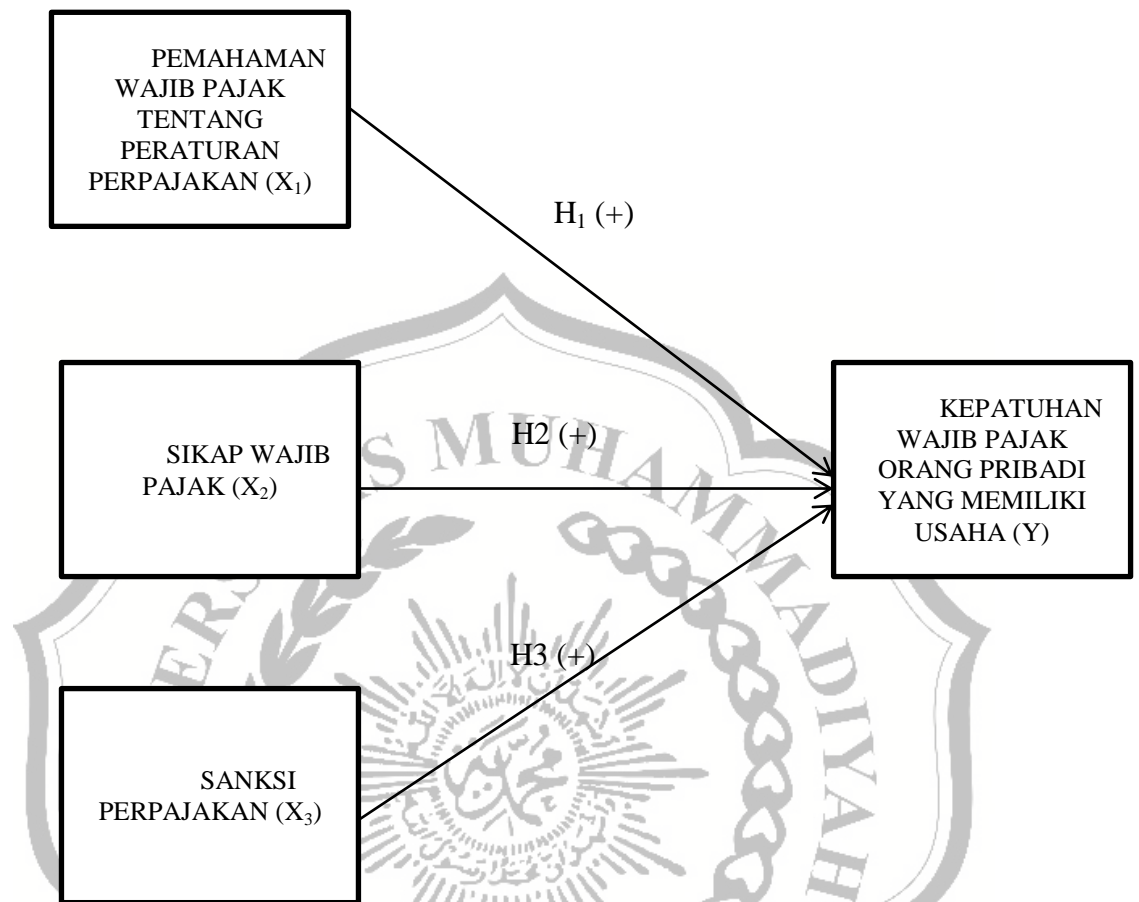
PEMAHAMAN WAJIB PAJAK TENTANG PERATURAN PERPAJAKAN ($X_1$)

$H_1$ (+)

SIKAP WAJIB PAJAK ($X_2$)

H2 (+)

KEPATUHAN WAJIB PAJAK ORANG PRIBADI YANG MEMILIKI USAHA (Y)

H3 (+)

SANKSI PERPAJAKAN ($X_3$)

S MUHAMMADIYAH

ERS